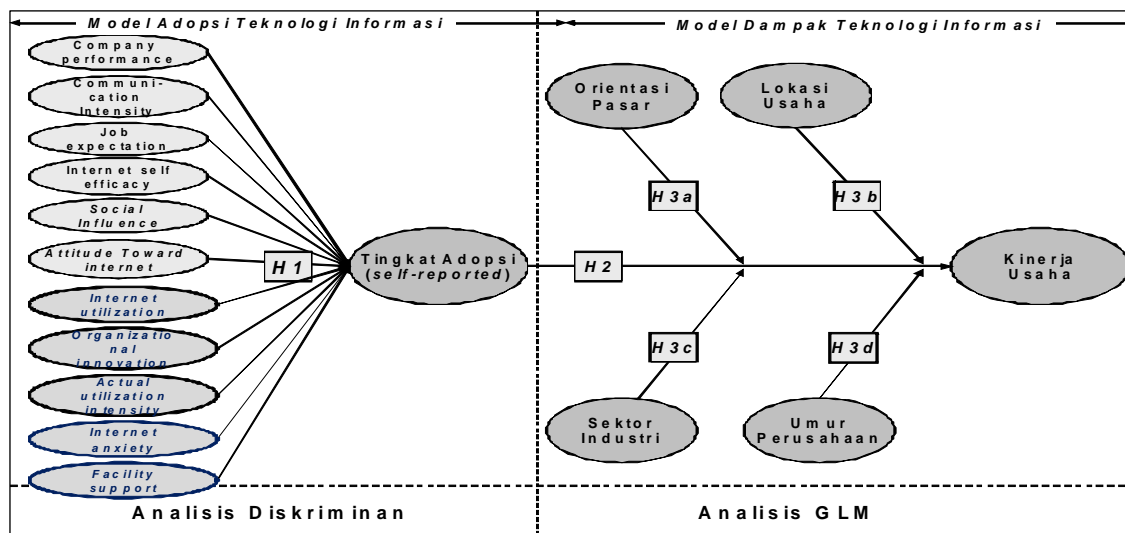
Model Adopsi Teknologi Informasi

Model Dampak Teknologi Informasi

Company performance

Communication Intensity

Job expectation

Internet self efficacy

Social Influence

Attitude Toward internet

Internet utilization

Organizational innovation

Actual utilization intensity

Internet anxiety

Facility support

H1

Tingkat Adopsi (self-reported)

H2

Orientasi Pasar

Lokasi Usaha

H3a

H3b

Kinerja Usaha

H3c

H3d

Sektor Industri

Umur Perusahaan

Analisis Diskriminan

Analisis GLM